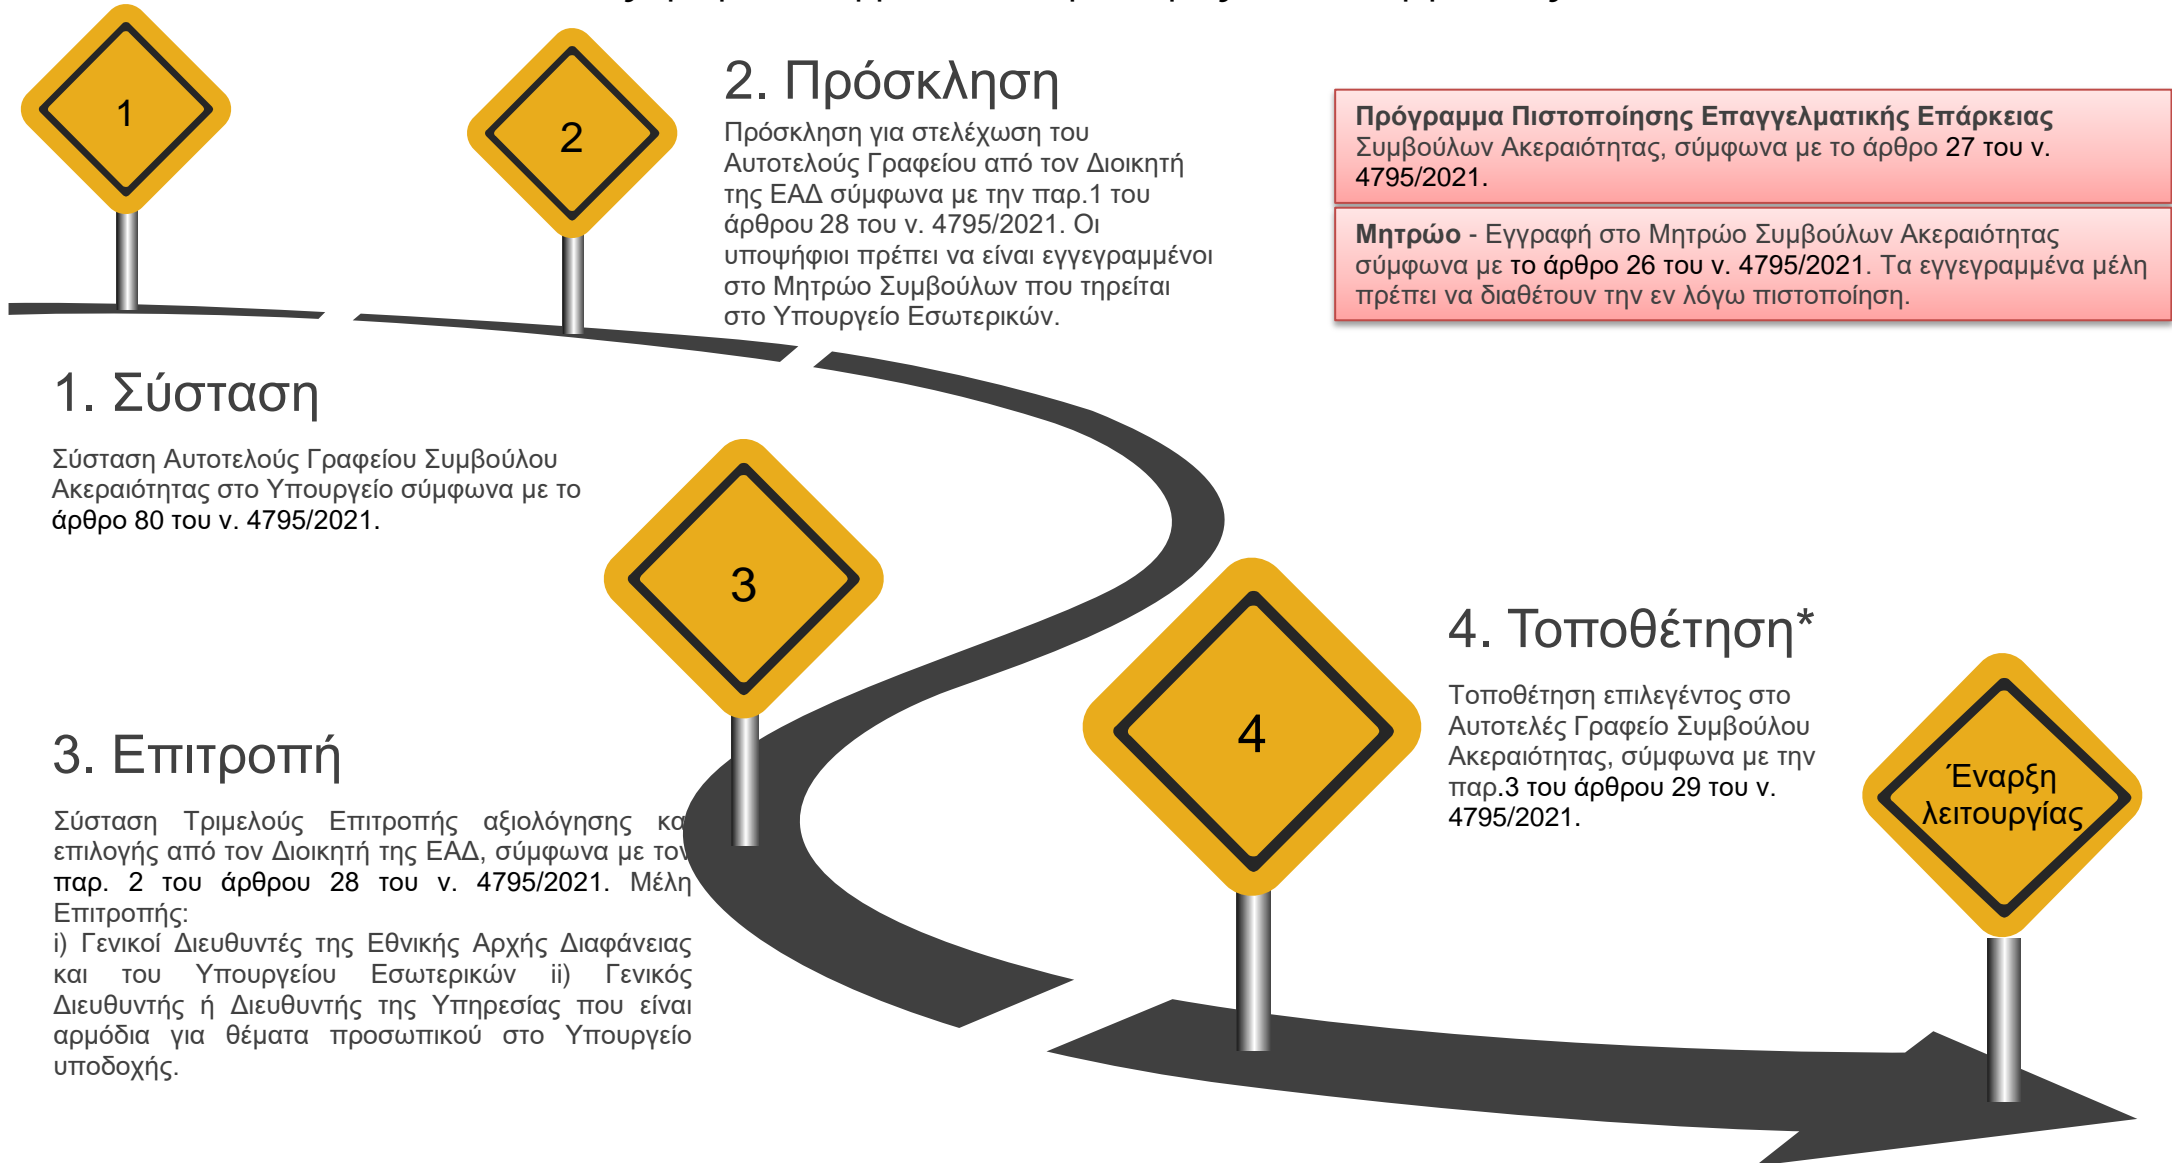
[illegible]

1

2

2. Πρόσκληση

Πρόσκληση για στελέχωση του Αυτοτελούς Γραφείου από τον Διοικητή της ΕΑΔ σύμφωνα με την παρ.1 του άρθρου 28 του ν. 4795/2021. Οι υποψήφιοι πρέπει να είναι εγγεγραμμένοι στο Μητρώο Συμβούλων που τηρείται στο Υπουργείο Εσωτερικών.

Πρόγραμμα Πιστοποίησης Επαγγελματικής Επάρκειας Συμβούλων Ακεραιότητας, σύμφωνα με το άρθρο 27 του ν. 4795/2021.

Μητρώο - Εγγραφή στο Μητρώο Συμβούλων Ακεραιότητας σύμφωνα με το άρθρο 26 του ν. 4795/2021. Τα εγγεγραμμένα μέλη πρέπει να διαθέτουν την εν λόγω πιστοποίηση.

1. Σύσταση

Σύσταση Αυτοτελούς Γραφείου Συμβούλου Ακεραιότητας στο Υπουργείο σύμφωνα με το άρθρο 80 του ν. 4795/2021.

3

4

4. Τοποθέτηση*

Τοποθέτηση επιλεγέντος στο Αυτοτελές Γραφείο Συμβούλου Ακεραιότητας, σύμφωνα με την παρ.3 του άρθρου 29 του ν. 4795/2021.

Έναρξη λειτουργίας

3. Επιτροπή

Σύσταση Τριμελούς Επιτροπής αξιολόγησης κα επιλογής από τον Διοικητή της ΕΑΔ, σύμφωνα με τον παρ. 2 του άρθρου 28 του ν. 4795/2021. Μέλη Επιτροπής:
i) Γενικοί Διευθυντές της Εθνικής Αρχής Διαφάνειας και του Υπουργείου Εσωτερικών ii) Γενικός Διευθυντής ή Διευθυντής της Υπηρεσίας που είναι αρμόδια για θέματα προσωπικού στο Υπουργείο υποδοχής.